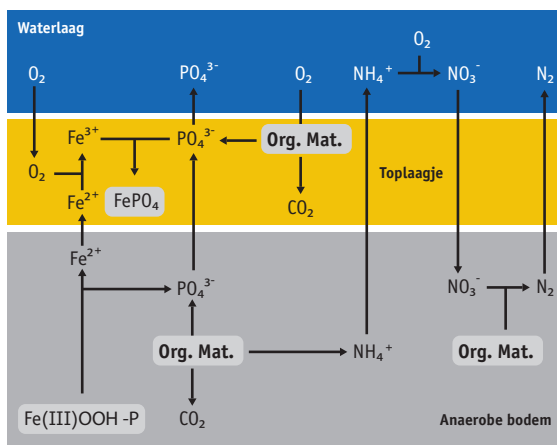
Waterlaag

$O_2$

$O_2$ $PO_4^{3-}$ $O_2$ $NH_4^+$ $NO_3^-$ $N_2$

$Fe^{3+}$ $PO_4^{3-}$ Org. Mat.

$O_2$

Toplaagje

$Fe^{2+}$ $FePO_4$ $CO_2$

$Fe^{2+}$

$PO_4^{3-}$ $NO_3^-$ $N_2$

Org. Mat. $NH_4^+$ Org. Mat.

Fe(III)OOH -P $CO_2$ Anaerobe bodem